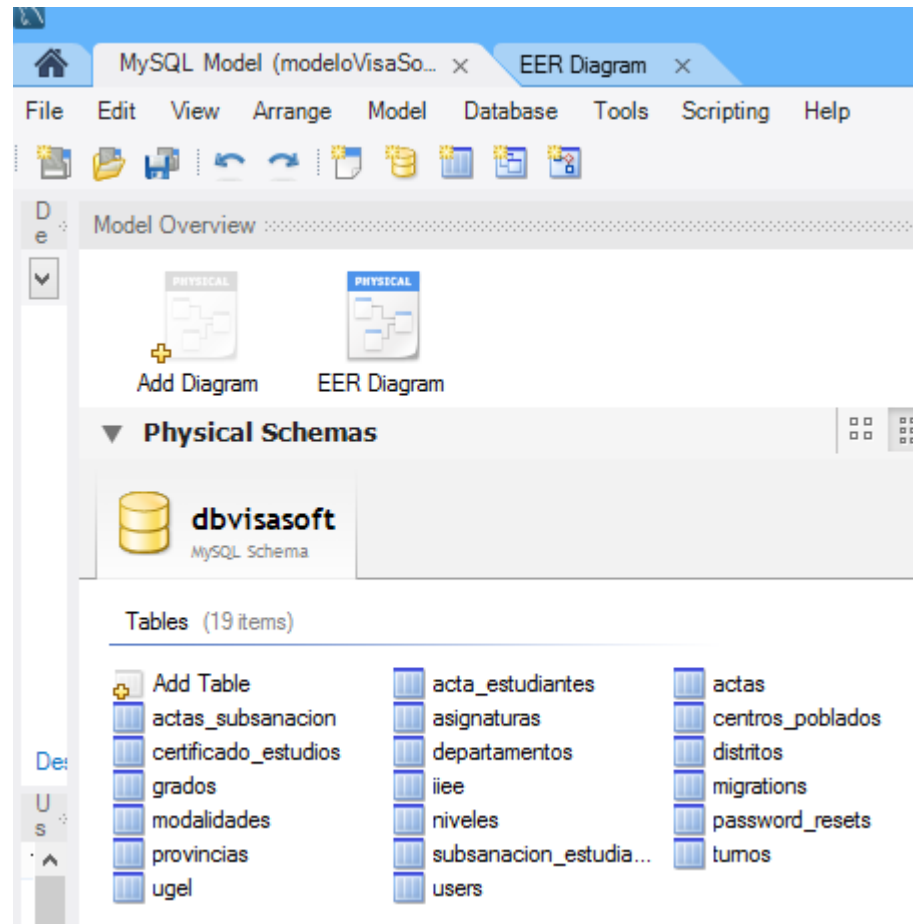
MySQL Model (modeloVisaSo... ×
EER Diagram ×

File Edit View Arrange Model Database Tools Scripting Help

D e

Model Overview

PHYSICAL
Add Diagram

PHYSICAL
EER Diagram

Physical Schemas

dbvisasoft
MySQL Schema

Tables (19 items)

| | | |
|---|---|---|
| Add Table | acta_estudiantes | actas |
| actas_subsanacion | asignaturas | centros_poblados |
| certificado_estudios | departamentos | distritos |
| grados | iiee | migrations |
| modalidades | niveles | password_resets |
| provincias | subsanacion_estudia... | turnos |
| ugel | users | |

Des

U s